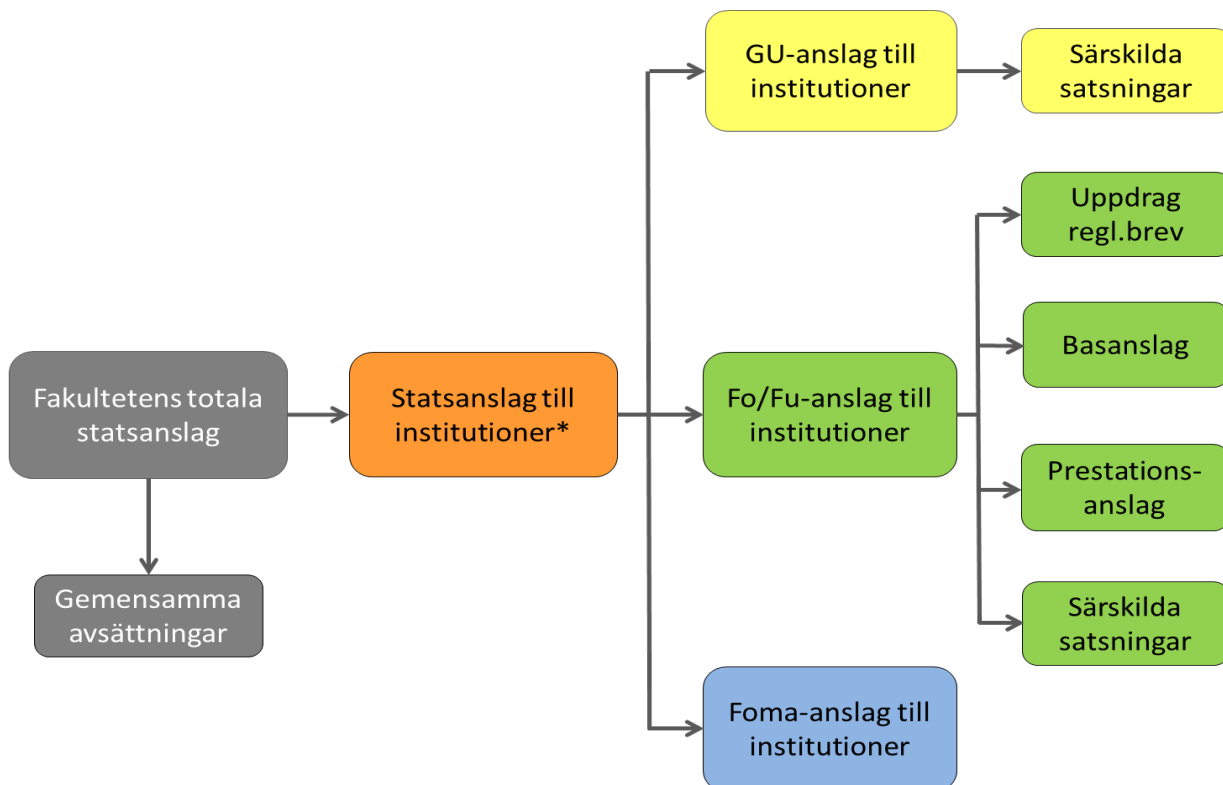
Fakultetens totala statsanslag

Gemensamma avsättningar

Statsanslag till institutioner*

GU-anslag till institutioner

Särskilda satsningar

Fo/Fu-anslag till institutioner

Uppdrag regl.brev

Basanslag

Prestationsanslag

Särskilda satsningar

Foma-anslag till institutioner